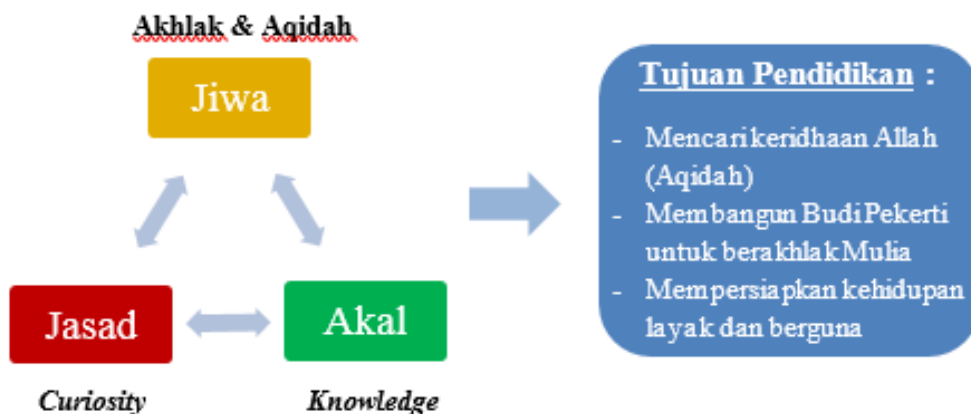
Akhlak & Aqidah

Jiwa

Jasad

Akal

Curiosity

Knowledge

Tujuan Pendidikan :

- Mencari keridhaan Allah (Aqidah)
- Membangun Budi Pekerti untuk berakhlak Mulia
- Mempersiapkan kehidupan layak dan berguna